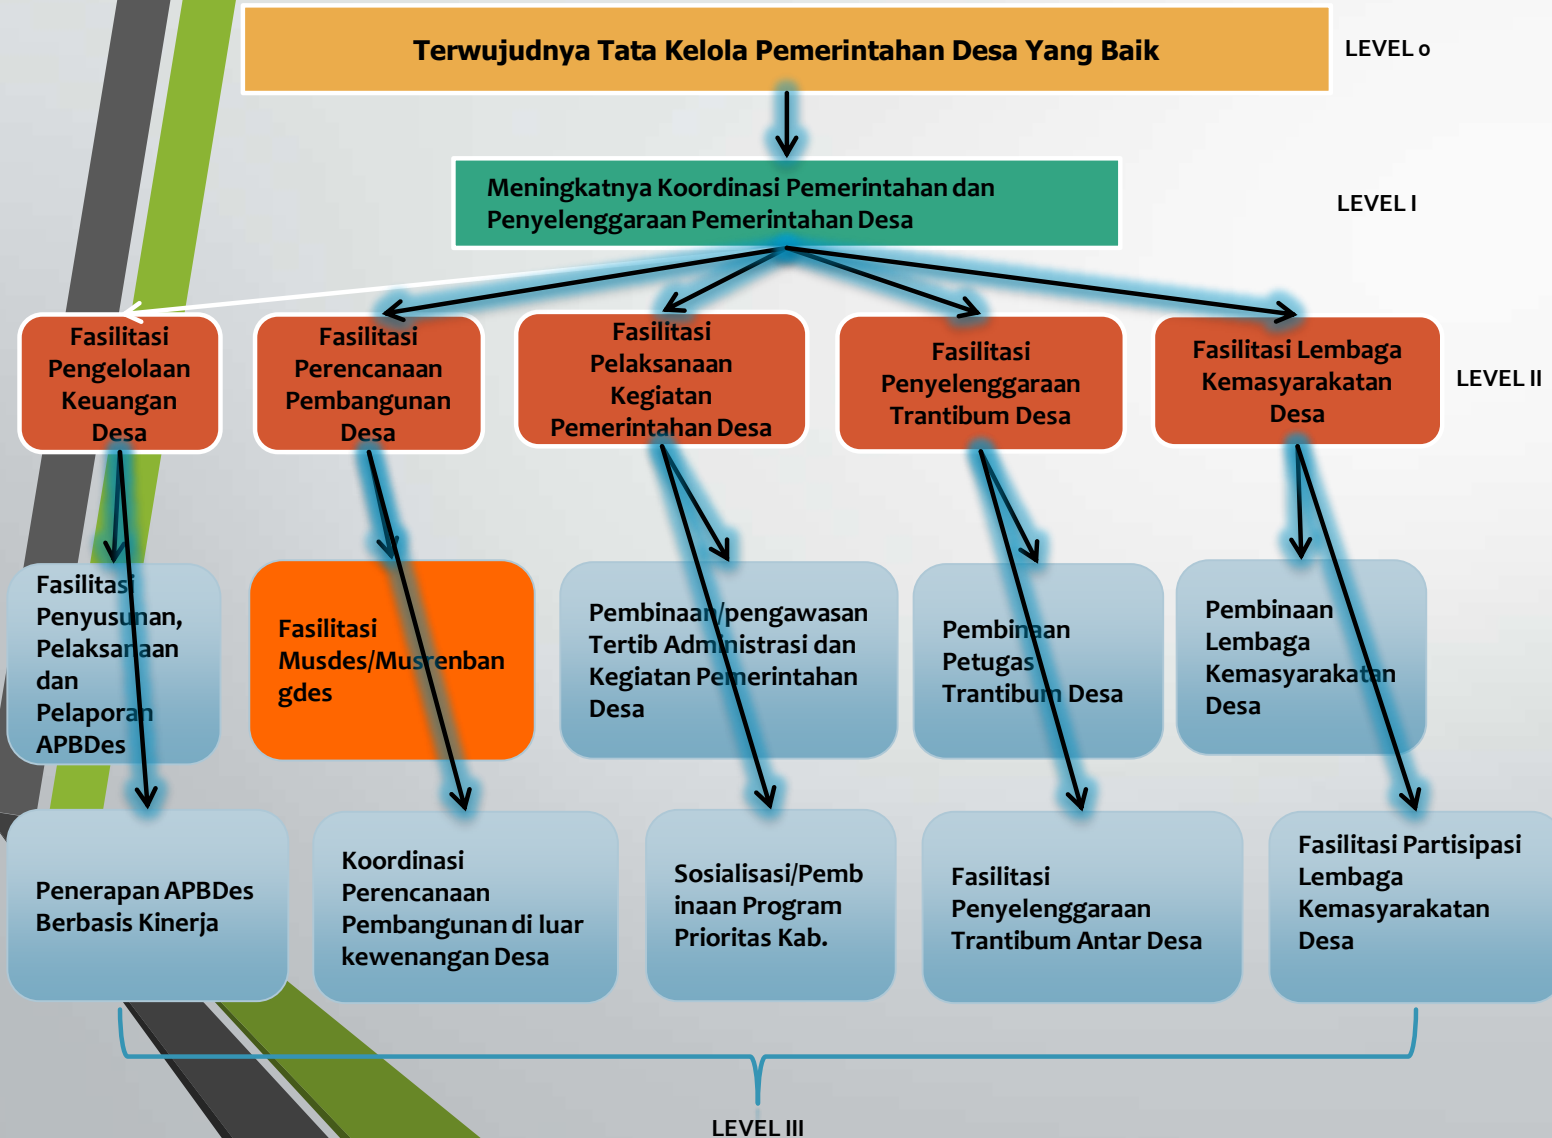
Terwujudnya Tata Kelola Pemerintahan Desa Yang Baik

LEVEL 0

Meningkatnya Koordinasi Pemerintahan dan Penyelenggaraan Pemerintahan Desa

LEVEL I

Fasilitasi Pengelolaan Keuangan Desa

Fasilitasi Perencanaan Pembangunan Desa

Fasilitasi Pelaksanaan Kegiatan Pemerintahan Desa

Fasilitasi Penyelenggaraan Trantibum Desa

Fasilitasi Lembaga Kemasyarakatan Desa

LEVEL II

Fasilitasi Penyusunan, Pelaksanaan dan Pelaporan APBDes

Fasilitasi Musdes/Musrenbangdes

Pembinaan/pengawasan Tertib Administrasi dan Kegiatan Pemerintahan Desa

Pembinaan Petugas Trantibum Desa

Pembinaan Lembaga Kemasyarakatan Desa

Penerapan APBDes Berbasis Kinerja

Koordinasi Perencanaan Pembangunan di luar kewenangan Desa

Sosialisasi/Pembinaan Program Prioritas Kab.

Fasilitasi Penyelenggaraan Trantibum Antar Desa

Fasilitasi Partisipasi Lembaga Kemasyarakatan Desa

LEVEL III